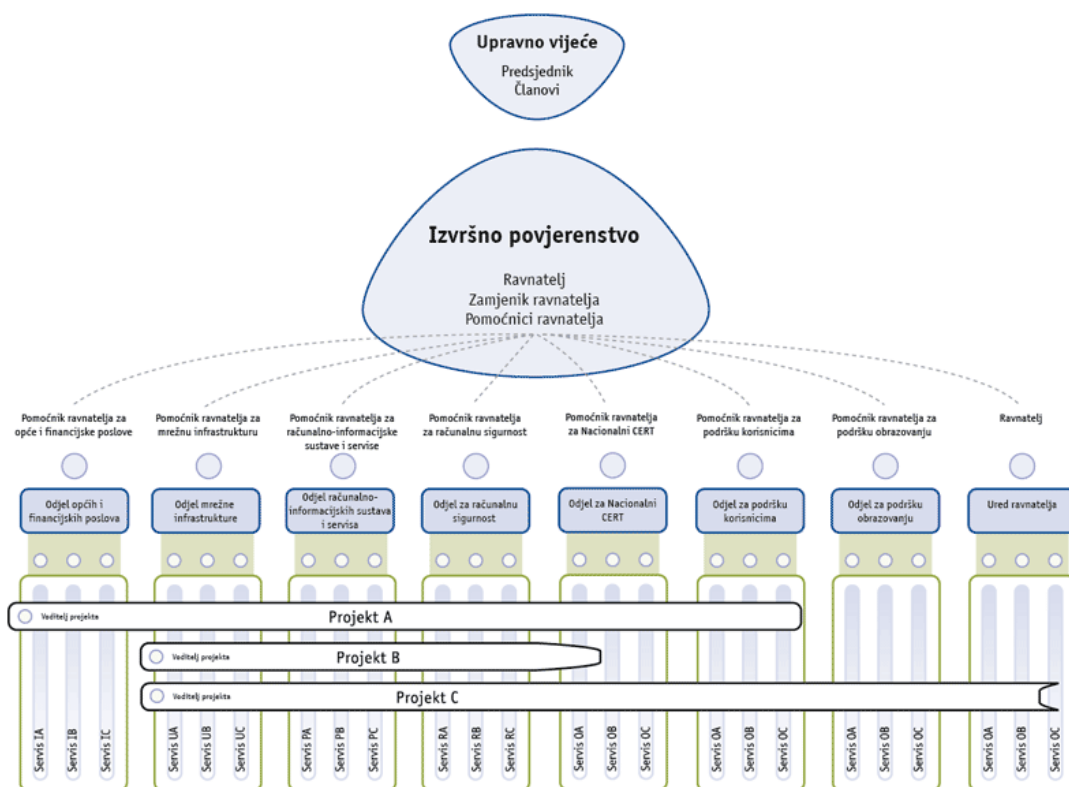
Upravno vijeće
Predsjednik
Članovi

Izvršno povjerenstvo
Ravnatelj
Zamjenik ravnatelja
Pomoćnici ravnatelja

Pomoćnik ravnatelja za opće i financijske poslove

Pomoćnik ravnatelja za mrežnu infrastrukturu

Pomoćnik ravnatelja za računalno-informacijske sustave i servise

Pomoćnik ravnatelja za računalnu sigurnost

Pomoćnik ravnatelja za Nacionalni CERT

Pomoćnik ravnatelja za podršku korisnicima

Pomoćnik ravnatelja za podršku obrazovanju

Ravnatelj

Odjel općih i financijskih poslova

Odjel mrežne infrastrukture

Odjel računalno-informacijskih sustava i servisa

Odjel za računalnu sigurnost

Odjel za Nacionalni CERT

Odjel za podršku korisnicima

Odjel za podršku obrazovanju

Ured ravnatelja

Voditelj projekta
Projekt A

Voditelj projekta
Projekt B

Voditelj projekta
Projekt C

Servis IA
Servis IB
Servis IC
Servis UA
Servis UB
Servis UC
Servis PA
Servis PB
Servis PC
Servis RA
Servis RB
Servis RC
Servis OA
Servis OB
Servis OC
Servis OA
Servis OB
Servis OC
Servis OA
Servis OB
Servis OC
Servis OA
Servis OB
Servis OC